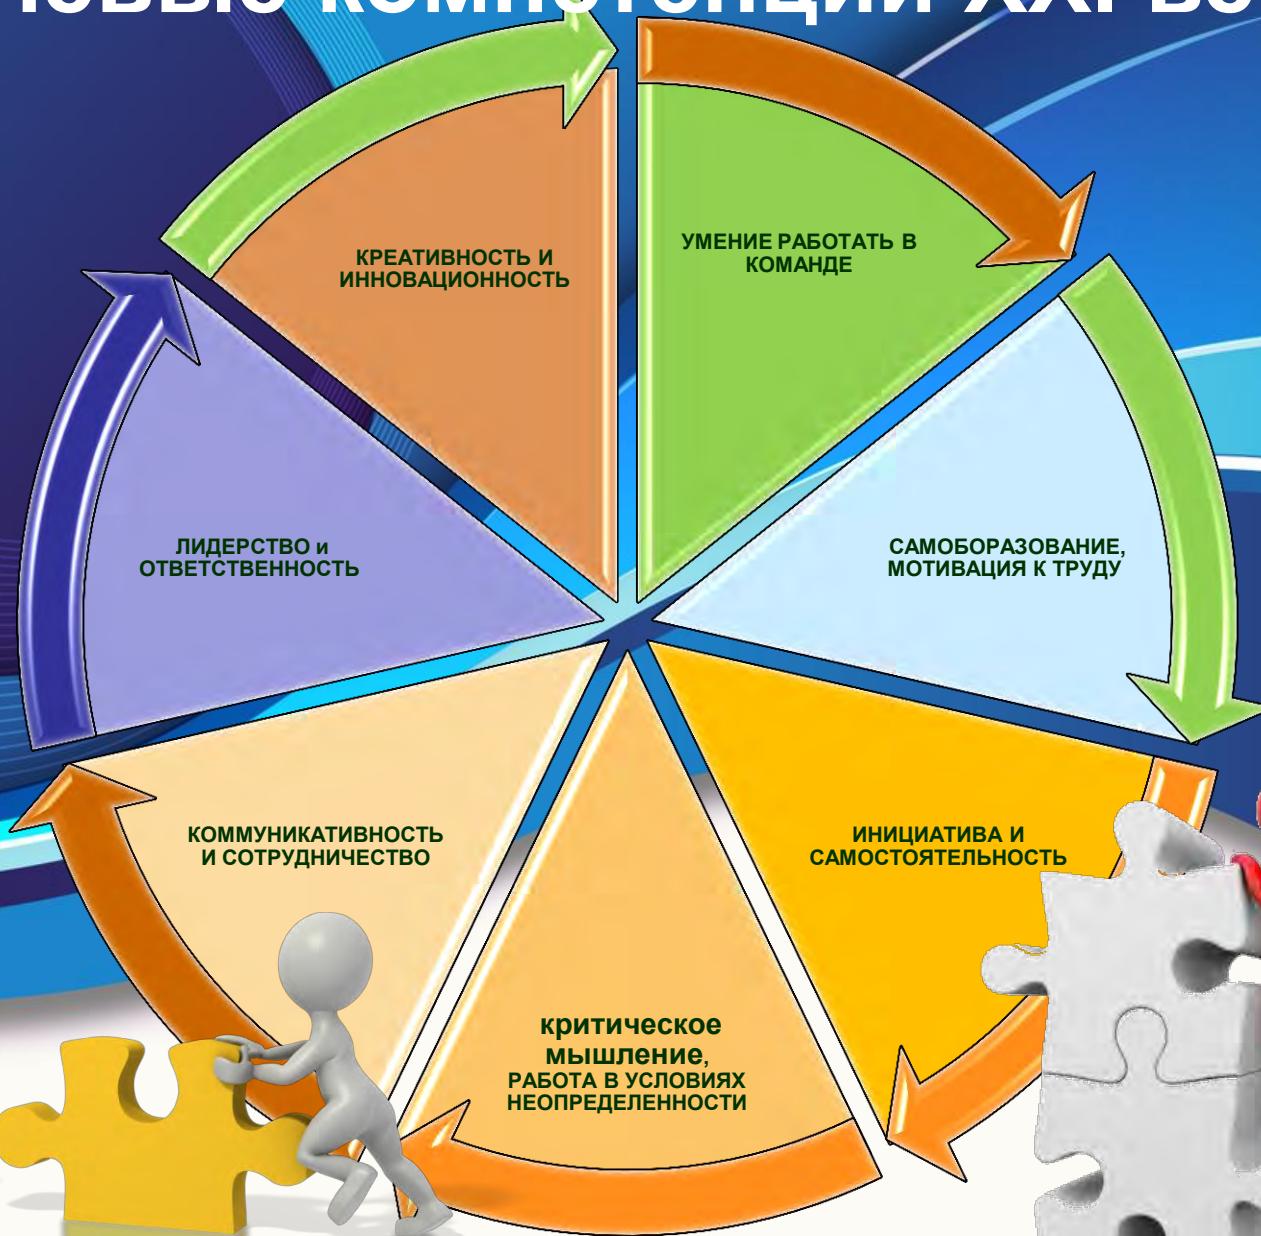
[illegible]ЧЕВЫЕ КОМПЕТЕНЦИИ XXI ВЕ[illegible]

УМЕНИЕ РАБОТАТЬ В КОМАНДЕ

САМОБОРАЗОВАНИЕ, МОТИВАЦИЯ К ТРУДУ

ИНИЦИАТИВА И САМОСТОЯТЕЛЬНОСТЬ

критическое мышление, РАБОТА В УСЛОВИЯХ НЕОПРЕДЕЛЕННОСТИ

КОММУНИКАТИВНОСТЬ И СОТРУДНИЧЕСТВО

ЛИДЕРСТВО и ОТВЕТСТВЕННОСТЬ

КРЕАТИВНОСТЬ И ИННОВАЦИОННОСТЬ